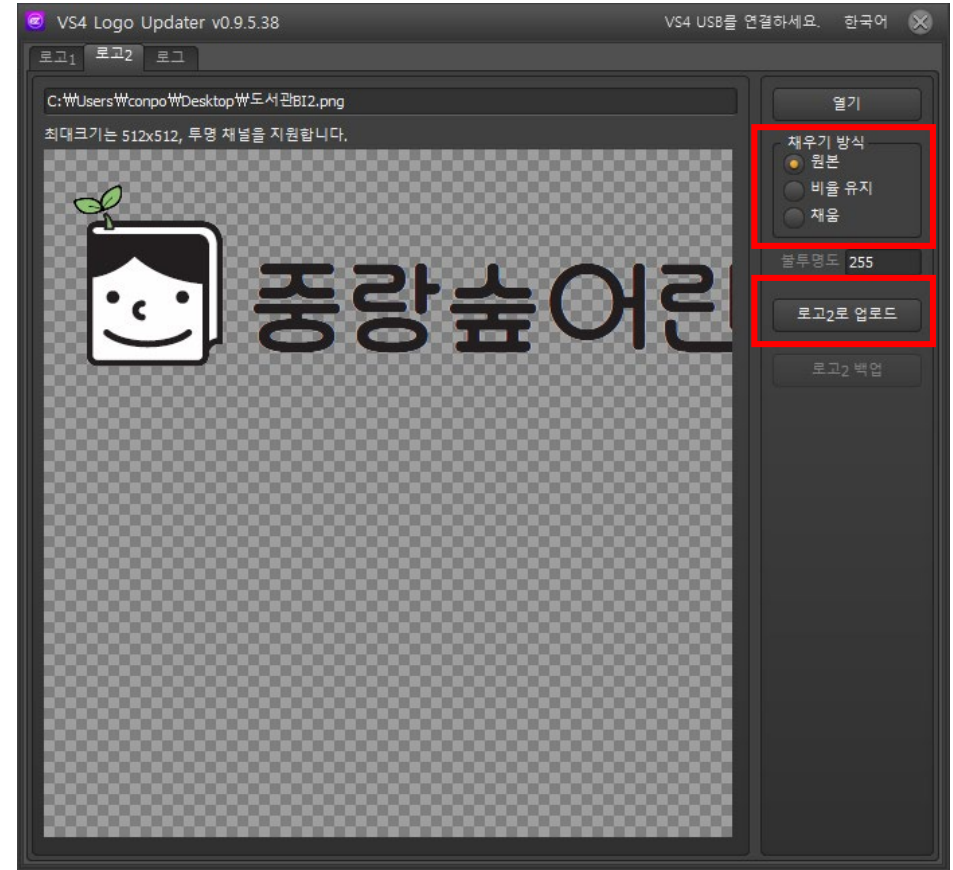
VS4 Logo Updater v0.9.5.38

VS4 USB를 연결하세요. 한국어

로고1 로고2 로그

C:₩Users₩conpo₩Desktop₩도서관BI2.png

최대크기는 512x512, 투명 채널을 지원합니다.

중랑숲어린

열기

채우기 방식

원본

비율 유지

채움

불투명도 255

로고2로 업로드

로고2 백업